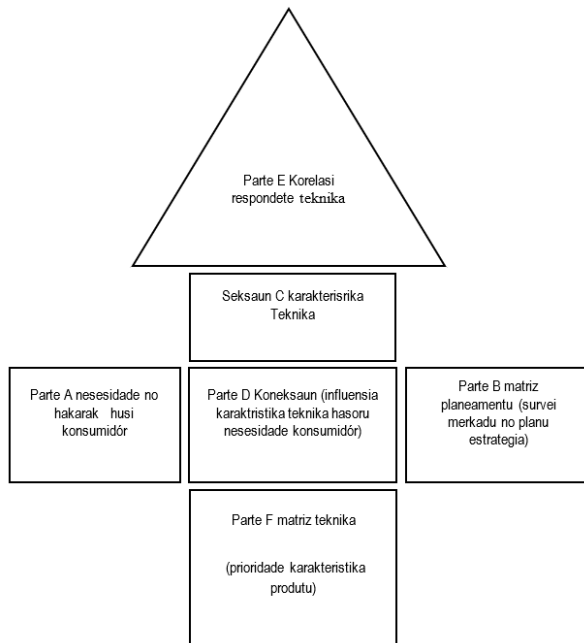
Parte E Korelasi respondete teknika

Seksaun C karakterisrika Teknika

Parte A nesesidade no hakarak husi konsumidór

Parte D Koneksaun (influensia karaktristika teknika hasoru nesesidade konsumidór)

Parte B matriz planeamentu (survei merkadu no planu estrategia)

Parte F matriz teknika

(prioridade karakteristika produtu)